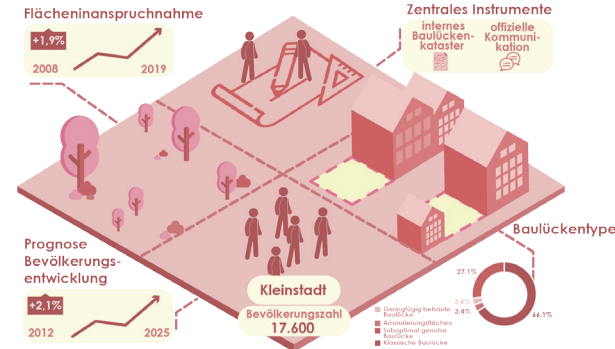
Flächeninanspruchnahme

+1,9%

2008

2019

Zentrales Instrumente

internes Baulückenkataster

offizielle Kommunikation

Baulückentype

Prognose Bevölkerungsentwicklung

+2,1%

2012

2025

Kleinstadt

Bevölkerungszahl 17.600

27.1%

3.4%

3.4%

66.1%

Geringfügig bebaute Baulücke

Arrondierungsflächen

Suboptimal genutze Baulücke

Klassische Baulücke